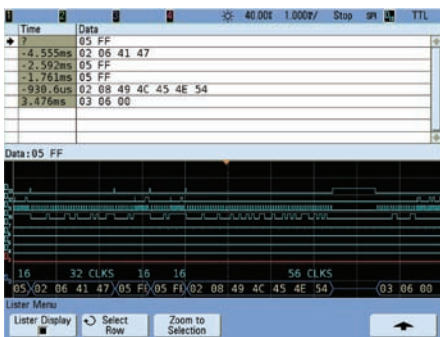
1 2 3 4 40.00s 1.000s/ Stop SPI TTL

| Time | Data |
|---|---|
| ? | 05 FF |
| -4.555ms | 02 06 41 47 |
| -2.592ms | 05 FF |
| -1.761ms | 05 FF |
| -930.6us | 02 08 49 4C 45 4E 54 |
| 3.476ms | 03 06 00 |

Data:05 FF

16 32 CLKS 16 16 56 CLKS

05 02 06 41 47 05 FF 05 FF 02 08 49 4C 45 4E 54 03 06 00

Lister Menu

Lister Display

Select Row

Zoom to Selection